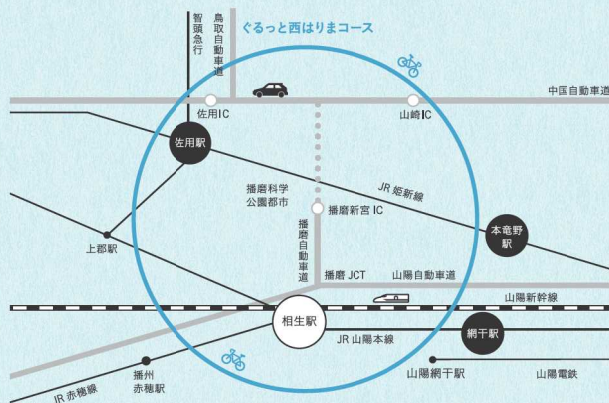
智頭急行

鳥取自動車道

ぐるっと西はりまコース

中国自動車道

佐用IC

山崎IC

佐用駅

播磨科学公園都市

JR姫新線

播磨新宮IC

上郡駅

播磨自動車道

本竜野駅

播磨JCT

山陽自動車道

山陽新幹線

相生駅

JR山陽本線

網干駅

山陽網干駅

山陽電鉄

播州赤穂駅

JR赤穂線